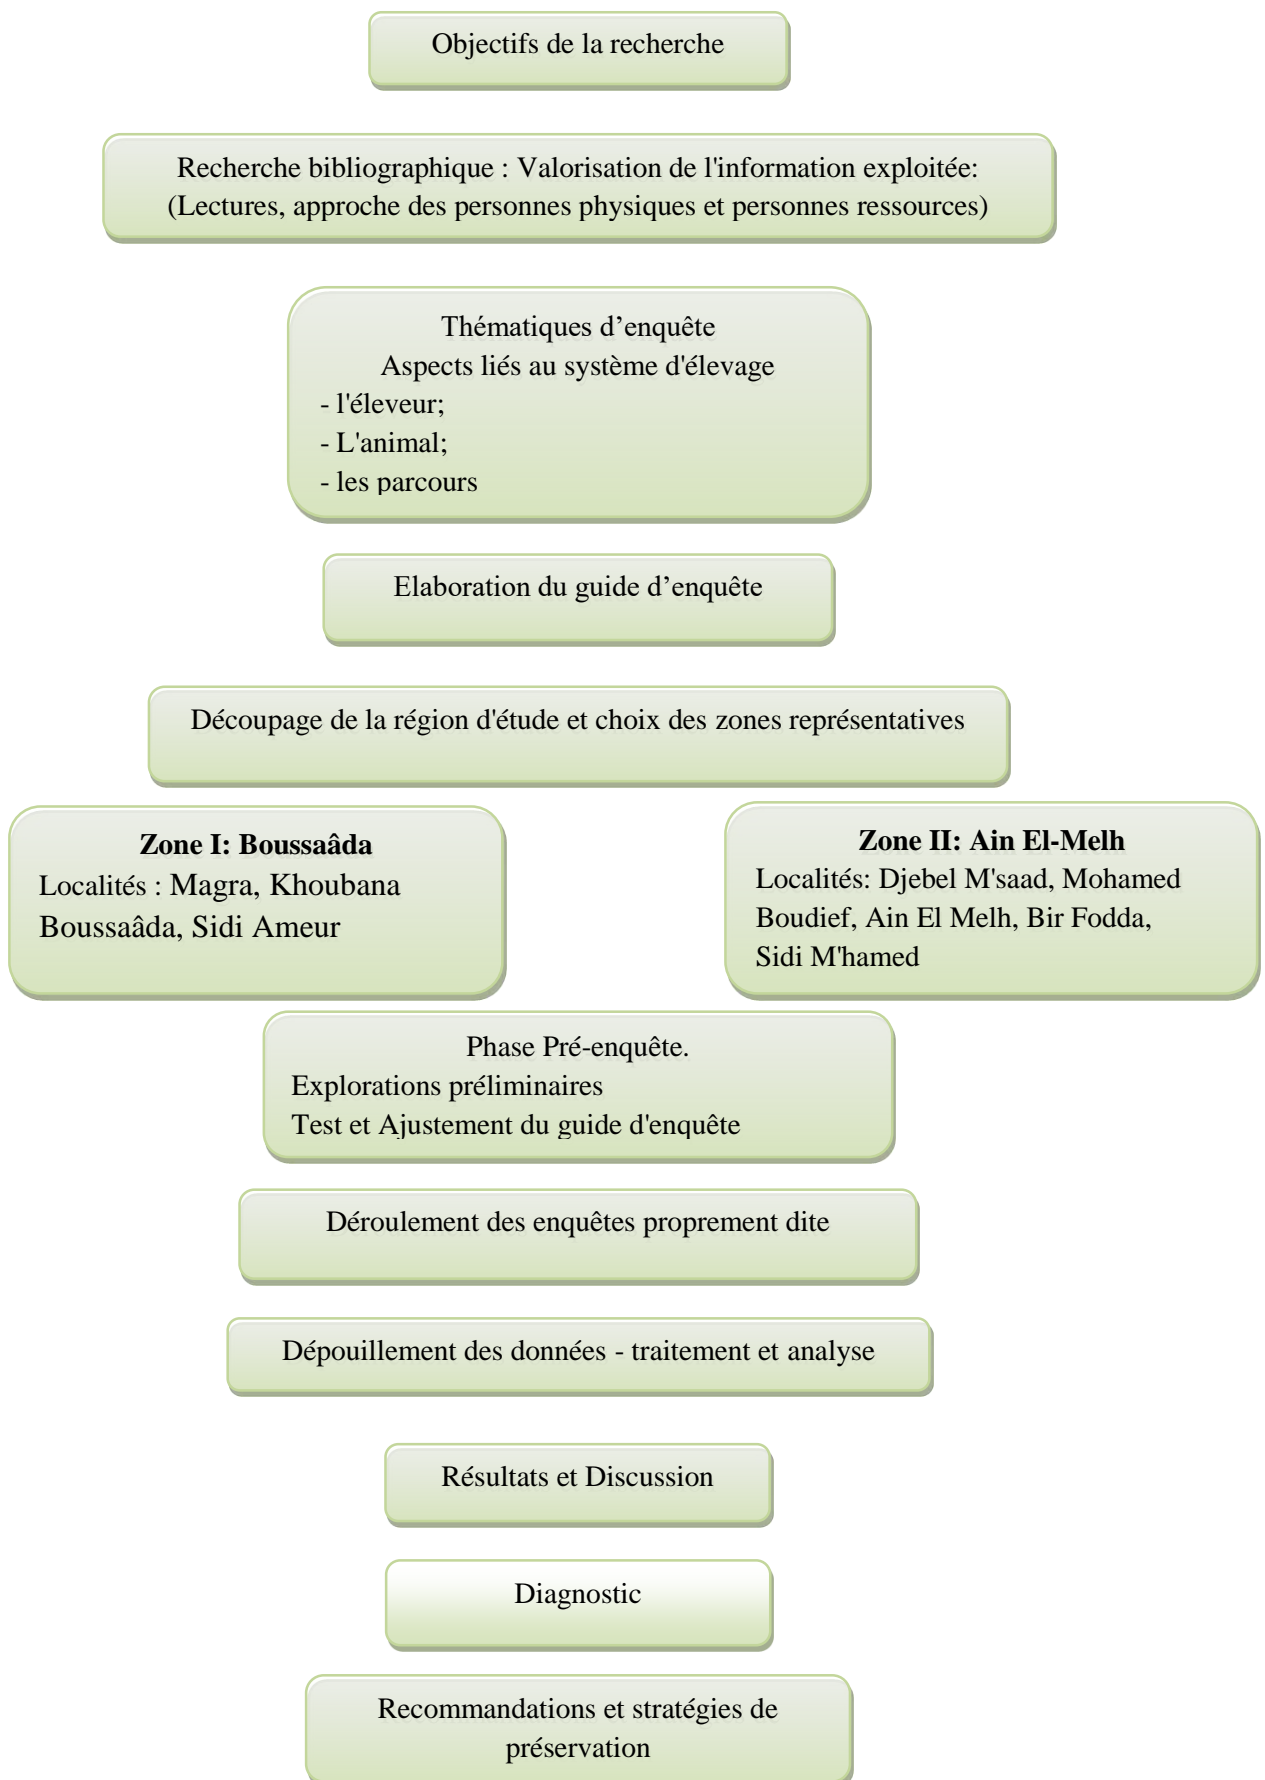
Objectifs de la recherche

Recherche bibliographique : Valorisation de l'information exploitée: (Lectures, approche des personnes physiques et personnes ressources)

Thématiques d’enquête
Aspects liés au système d'élevage
- l'éleveur;
- L'animal;
- les parcours

Elaboration du guide d’enquête

Découpage de la région d'étude et choix des zones représentatives

**Zone I: Boussaâda**
Localités : Magra, Khoubana Boussaâda, Sidi Ameur

**Zone II: Ain El-Melh**
Localités: Djebel M'saad, Mohamed Boudief, Ain El Melh, Bir Fodda, Sidi M'hamed

Phase Pré-enquête.
Explorations préliminaires
Test et Ajustement du guide d'enquête

Déroulement des enquêtes proprement dite

Dépouillement des données - traitement et analyse

Résultats et Discussion

Diagnostic

Recommandations et stratégies de préservation